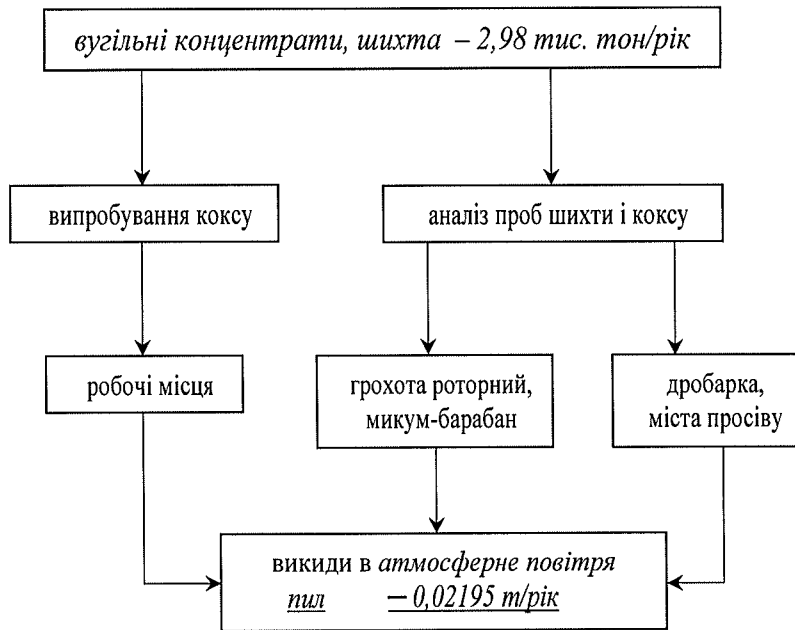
вугільні концентрати, шихта – 2,98 тис. тон/рік

випробування коксу

аналіз проб шихти і коксу

робочі місця

грохота роторний, микум-барабан

дробарка, міста просіву

викиди в атмосферне повітря
пил – 0,02195 т/рік